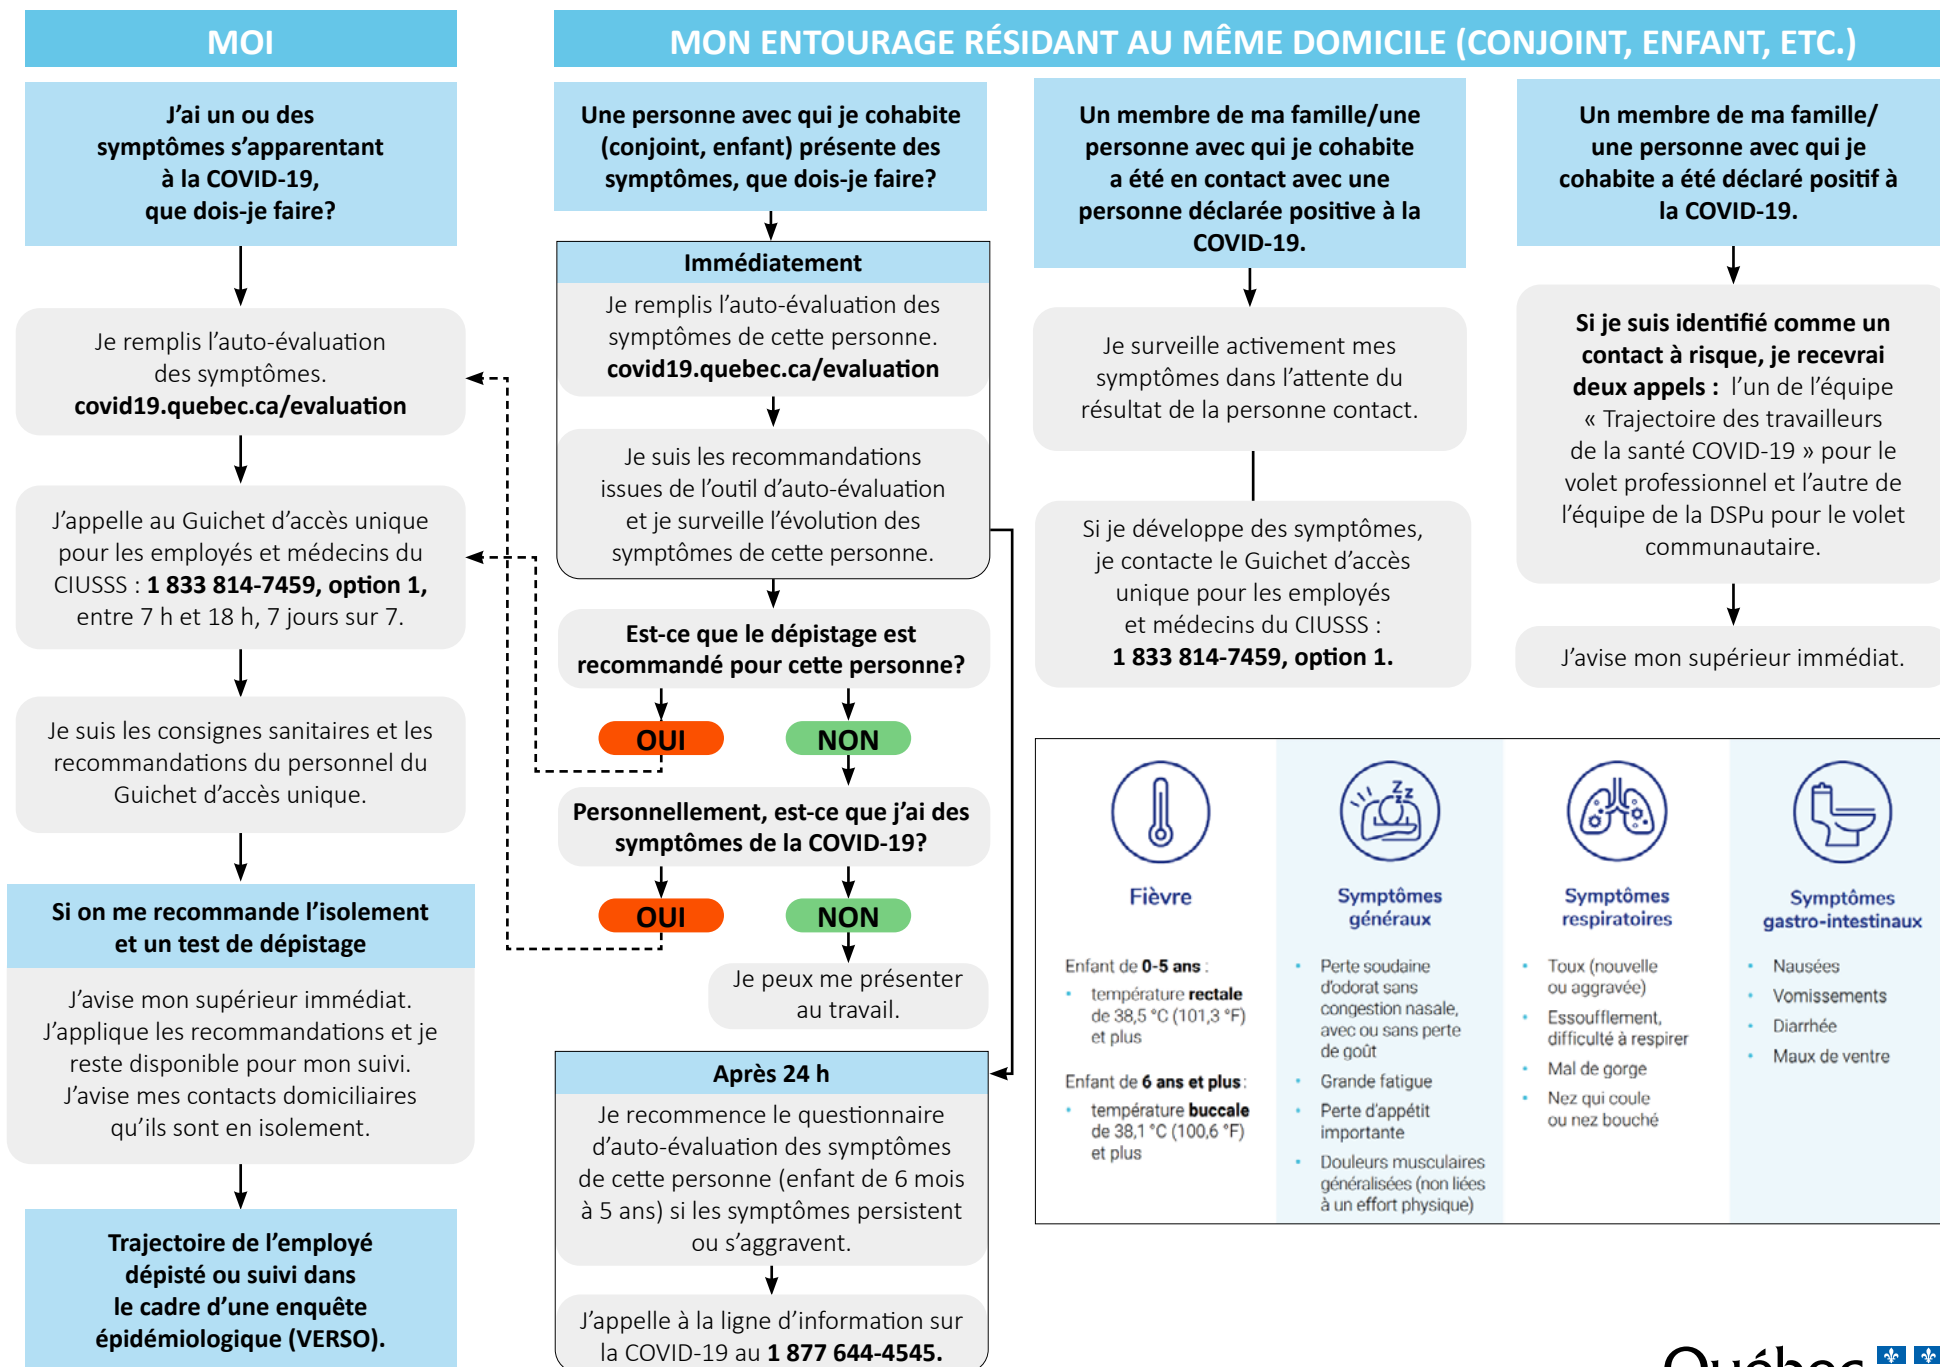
MOI

J'ai un ou des symptômes s'apparentant à la COVID-19, que dois-je faire?

Je remplis l'auto-évaluation des symptômes.
covid19.quebec.ca/evaluation

J'appelle au Guichet d'accès unique pour les employés et médecins du CIUSSS : 1 833 814-7459, option 1, entre 7 h et 18 h, 7 jours sur 7.

Je suis les consignes sanitaires et les recommandations du personnel du Guichet d'accès unique.

Si on me recommande l'isolement et un test de dépistage

J'avise mon supérieur immédiat. J'applique les recommandations et je reste disponible pour mon suivi. J'avise mes contacts domiciliaires qu'ils sont en isolement.

Trajectoire de l'employé dépisté ou suivi dans le cadre d'une enquête épidémiologique (VERSO).

MON ENTOURAGE RÉSIDANT AU MÊME DOMICILE (CONJOINT, ENFANT, ETC.)

Une personne avec qui je cohabite (conjoint, enfant) présente des symptômes, que dois-je faire?

Immédiatement

Je remplis l'auto-évaluation des symptômes de cette personne.
covid19.quebec.ca/evaluation

Je suis les recommandations issues de l'outil d'auto-évaluation et je surveille l'évolution des symptômes de cette personne.

Est-ce que le dépistage est recommandé pour cette personne?

OUI NON

Personnellement, est-ce que j'ai des symptômes de la COVID-19?

OUI NON

Je peux me présenter au travail.

Après 24 h

Je recommence le questionnaire d'auto-évaluation des symptômes de cette personne (enfant de 6 mois à 5 ans) si les symptômes persistent ou s'aggravent.

J'appelle à la ligne d'information sur la COVID-19 au 1 877 644-4545.

Un membre de ma famille/une personne avec qui je cohabite a été en contact avec une personne déclarée positive à la COVID-19.

Je surveille activement mes symptômes dans l'attente du résultat de la personne contact.

Si je développe des symptômes, je contacte le Guichet d'accès unique pour les employés et médecins du CIUSSS :
1 833 814-7459, option 1.

Un membre de ma famille/ une personne avec qui je cohabite a été déclaré positif à la COVID-19.

Si je suis identifié comme un contact à risque, je recevrai deux appels : l'un de l'équipe « Trajectoire des travailleurs de la santé COVID-19 » pour le volet professionnel et l'autre de l'équipe de la DSPu pour le volet communautaire.

J'avise mon supérieur immédiat.

Fièvre

Enfant de 0-5 ans :
• température rectale de 38,5 °C (101,3 °F) et plus

Enfant de 6 ans et plus :
• température buccale de 38,1 °C (100,6 °F) et plus

Symptômes généraux
• Perte soudaine d'odorat sans congestion nasale, avec ou sans perte de goût
• Grande fatigue
• Perte d'appétit importante
• Douleurs musculaires généralisées (non liées à un effort physique)

Symptômes respiratoires
• Toux (nouvelle ou aggravée)
• Essoufflement, difficulté à respirer
• Mal de gorge
• Nez qui coule ou nez bouché

Symptômes gastro-intestinaux
• Nausées
• Vomissements
• Diarrhée
• Maux de ventre

Québec